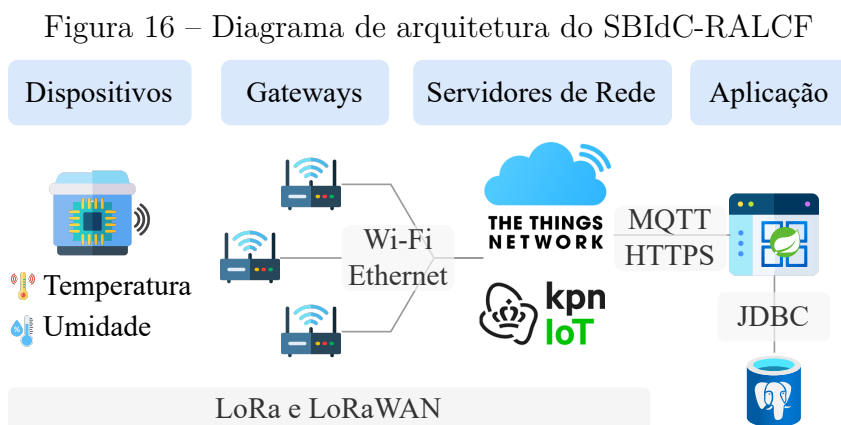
Figura 16 – Diagrama de arquitetura do SBIdC-RALCF

Dispositivos

Gateways

Servidores de Rede

Aplicação

Temperatura

Umidade

Wi-Fi
Ethernet

THE THINGS NETWORK

kpn IoT

MQTT
HTTPS

JDBC

LoRa e LoRaWAN